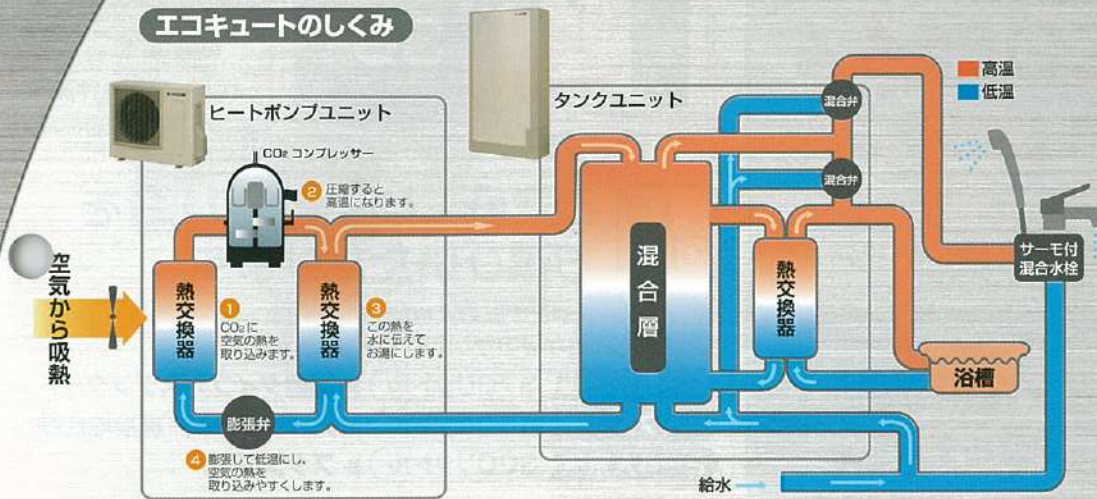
エコキュートのしくみ

高温
低温

ヒートポンプユニット

タンクユニット

$CO_2$ コンプレッサー

2 圧縮すると高温になります。

空気から吸熱

熱交換器

1 $CO_2$に空気の熱を取り込みます。

熱交換器

3 この熱を水に伝えてお湯にします。

膨張弁

4 膨張して低温にし、空気の熱を取り込みやすくします。

混合層

混合弁

混合弁

熱交換器

サーモ付混合水栓

浴槽

給水